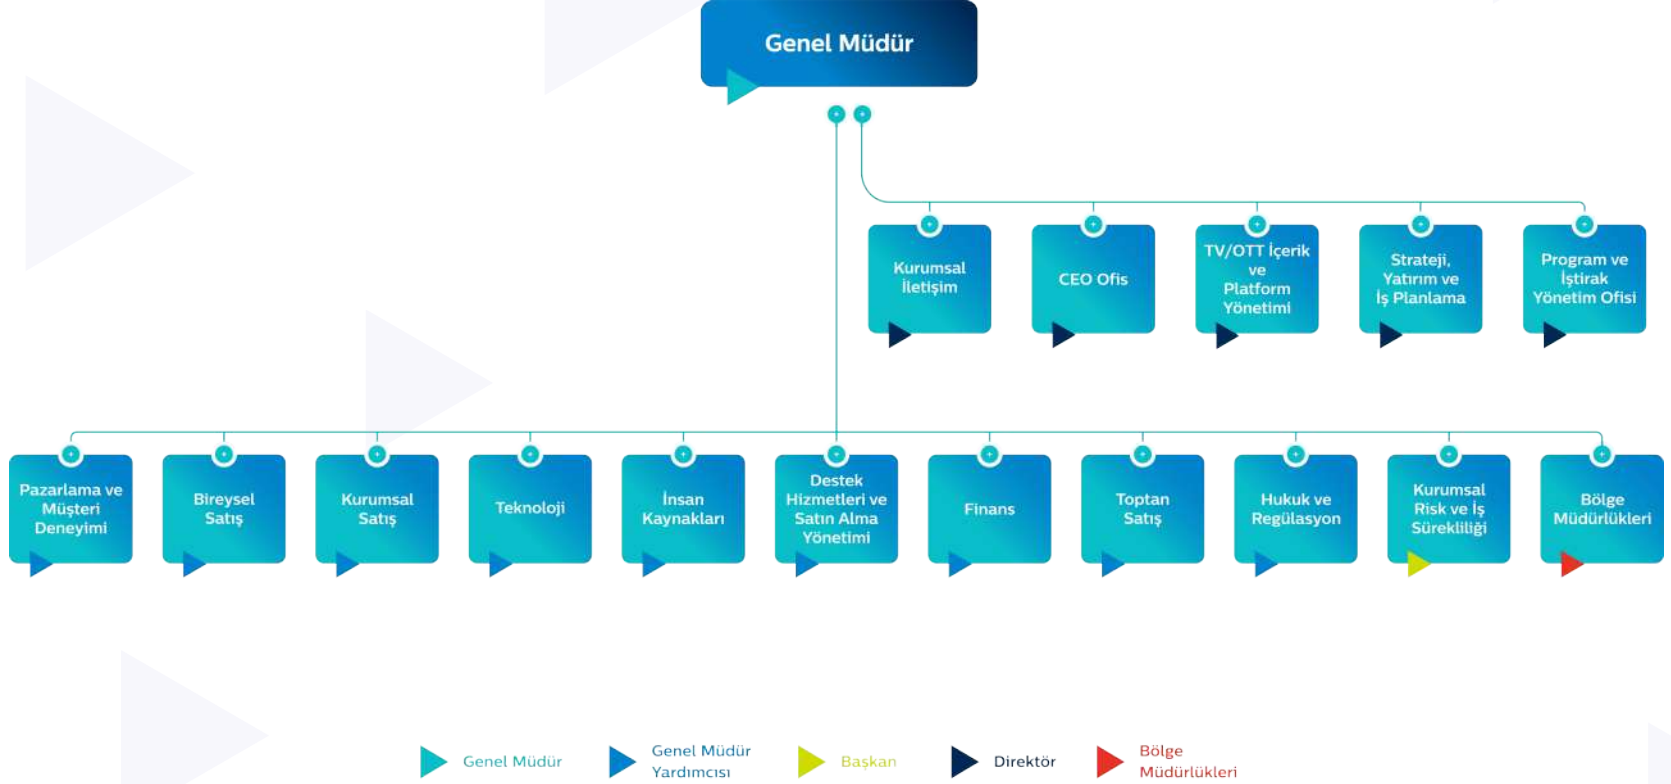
Genel Müdür

Kurumsal İletişim

CEO Ofis

TV/OTT İçerik ve Platform Yönetimi

Strateji, Yatırım ve İş Planlama

Program ve İştirak Yönetim Ofisi

Pazarlama ve Müşteri Deneyimi

Bireysel Satış

Kurumsal Satış

Teknoloji

İnsan Kaynakları

Destek Hizmetleri ve Satın Alma Yönetimi

Finans

Toptan Satış

Hukuk ve Regülasyon

Kurumsal Risk ve İş Sürekliliği

Bölge Müdürlükleri

Genel Müdür

Genel Müdür Yardımcısı

Başkan

Direktör

Bölge Müdürlükleri